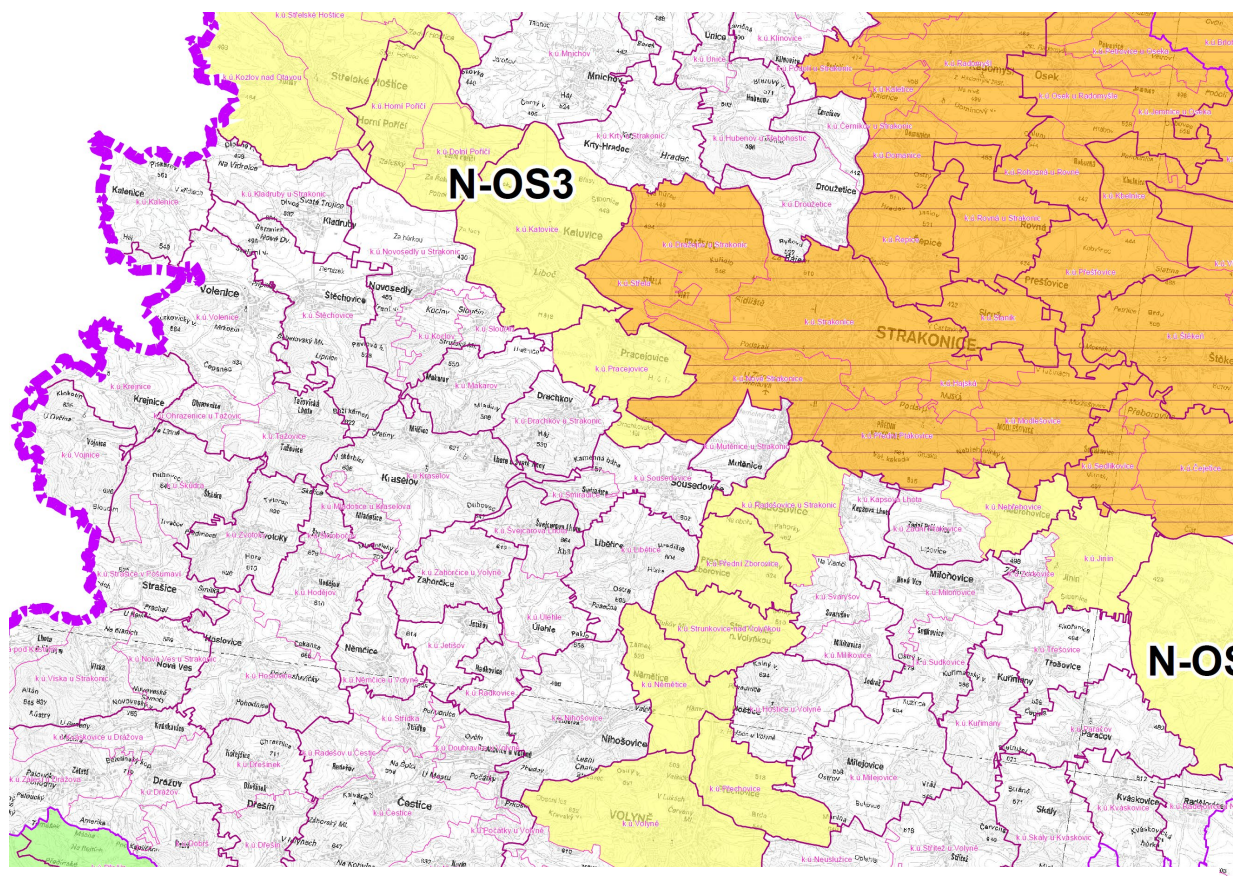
k.ú. Střelské Hoštice
k.ú. Kozlov nad Otavou
Střelské Hoštice
k.ú. Horní Poříčí
Horní Poříčí
k.ú. Dolní Poříčí
N-OS3
k.ú. Mnichov
Mnichov
k.ú. Únice
Únice
k.ú. Klínovice
k.ú. Krty-Hradec
Krty-Hradec
Hradec
k.ú. Hubenov u Malenic
k.ú. Radomyšl
Osek
k.ú. Osek u Radomyšle
k.ú. Černíkov u Strakonic
k.ú. Dražejov
k.ú. Kladruby u Strakonic
Kladruby
Kalenice
k.ú. Kalenice
k.ú. Katovice
Katovice
Libóč
Droužetice
k.ú. Droužetice
k.ú. Strakonice
k.ú. Řepice
Řepice
k.ú. Rovná u Strakonic
Rovná
k.ú. Přešťovice
Přešťovice
k.ú. Novosedly u Strakonic
Novosedly
Volenice
k.ú. Volenice
Štěchovice
k.ú. Štěchovice
k.ú. Sloupsko
k.ú. Střela
k.ú. Strakonice
STRAKONICE
k.ú. Slaník
k.ú. Štěkeň
Štěkeň
Pracejovice
k.ú. Pracejovice
Krejnice
k.ú. Krejnice
k.ú. Makarov
Drachkov
k.ú. Drachkov u Strakonic
k.ú. Ohrazenice u Tažovic
k.ú. Vojnice
Vojnice
k.ú. Tažovice
Tažovice
k.ú. Mutěnice u Strakonic
Mutěnice
k.ú. Nová Ves u Strakonic
k.ú. Přední Ptákovice
Přeborov
k.ú. Sedlice
k.ú. Čejetice
k.ú. Škůdra
Kraselov
k.ú. Kraselov
k.ú. Sousedovice
Sousedovice
k.ú. Radošovice u Strakonic
k.ú. Kapsova Lhota
k.ú. Nebřehovice
k.ú. Zvotoky
Zvotoky
k.ú. Svaryšovice
k.ú. Libětice
Libětice
k.ú. Přední Zborovice
Zborovice
k.ú. Zálesí
k.ú. Jinín
Jinín
k.ú. Strašice v Pošumaví
Strašice
k.ú. Hodějov
k.ú. Zahorčice u Volyně
Zahorčice
k.ú. Úlehle
Úlehle
k.ú. Strunkovice nad Volyňkou
k.ú. Svaryšov
k.ú. Miloňovice
Miloňovice
k.ú. Lipovice
N-OS
Hoslovice
k.ú. Nová Ves u Strakonic
Nová Ves
k.ú. Viska u Strakonic
k.ú. Hoslovice
k.ú. Němčice u Volyně
Němčice
k.ú. Jetišov
k.ú. Radkovice
k.ú. Němětice
Němětice
k.ú. Hoštice u Volyně
k.ú. Milíkovice
k.ú. Sudkovice
k.ú. Kuřimany
Kuřimany
k.ú. Třešovice
Třešovice
k.ú. Nihošovice
Nihošovice
k.ú. Střídka
k.ú. Radešov u Čestic
k.ú. Drážkovice u Dražova
k.ú. Doubravice u Volyně
Drážov
k.ú. Drážov
k.ú. Dřešínek
Dřešín
k.ú. Dřešín
Čestice
k.ú. Čestice
k.ú. Přechovice
Volyně
VOLYNĚ
k.ú. Volyně
Milejovice
k.ú. Milejovice
k.ú. Kváskovice
Kváskovice
k.ú. Skály u Kváskovic
Skály
k.ú. Počátky u Volyně
k.ú. Neuslužice
k.ú. Střížovice u Volyně
k.ú. Radějovice